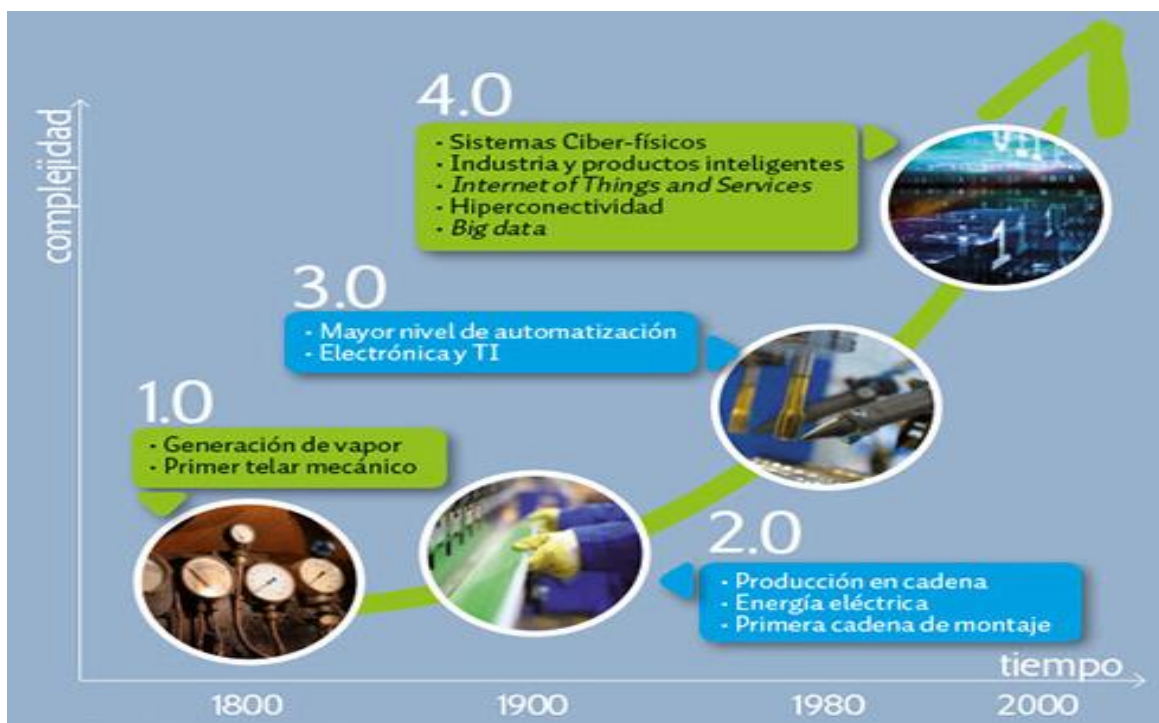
complejidad

4.0
- Sistemas Ciber-físicos
- Industria y productos inteligentes
- *Internet of Things and Services*
- Hiperconectividad
- *Big data*

3.0
- Mayor nivel de automatización
- Electrónica y TI

1.0
- Generación de vapor
- Primer telar mecánico

2.0
- Producción en cadena
- Energía eléctrica
- Primera cadena de montaje

tiempo

1800 1900 1980 2000